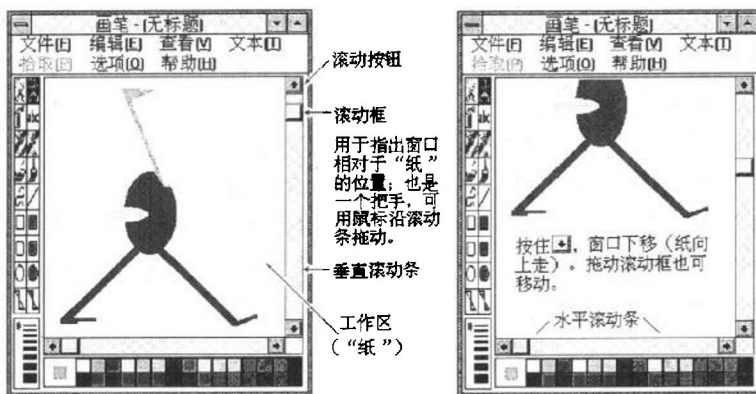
画笔 - [无标题]
文件(F) 编辑(E) 查看(V) 文本(T)
拾取(P) 选项(O) 帮助(H)

滚动按钮

滚动框

用于指出窗口相对于“纸”的位置；也是一个把手，可用鼠标沿滚动条拖动。

垂直滚动条

工作区（“纸”）

画笔 - [无标题]
文件(F) 编辑(E) 查看(V) 文本(T)
拾取(P) 选项(O) 帮助(H)

按住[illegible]，窗口下移（纸向上走）。拖动滚动框也可移动。

水平滚动条